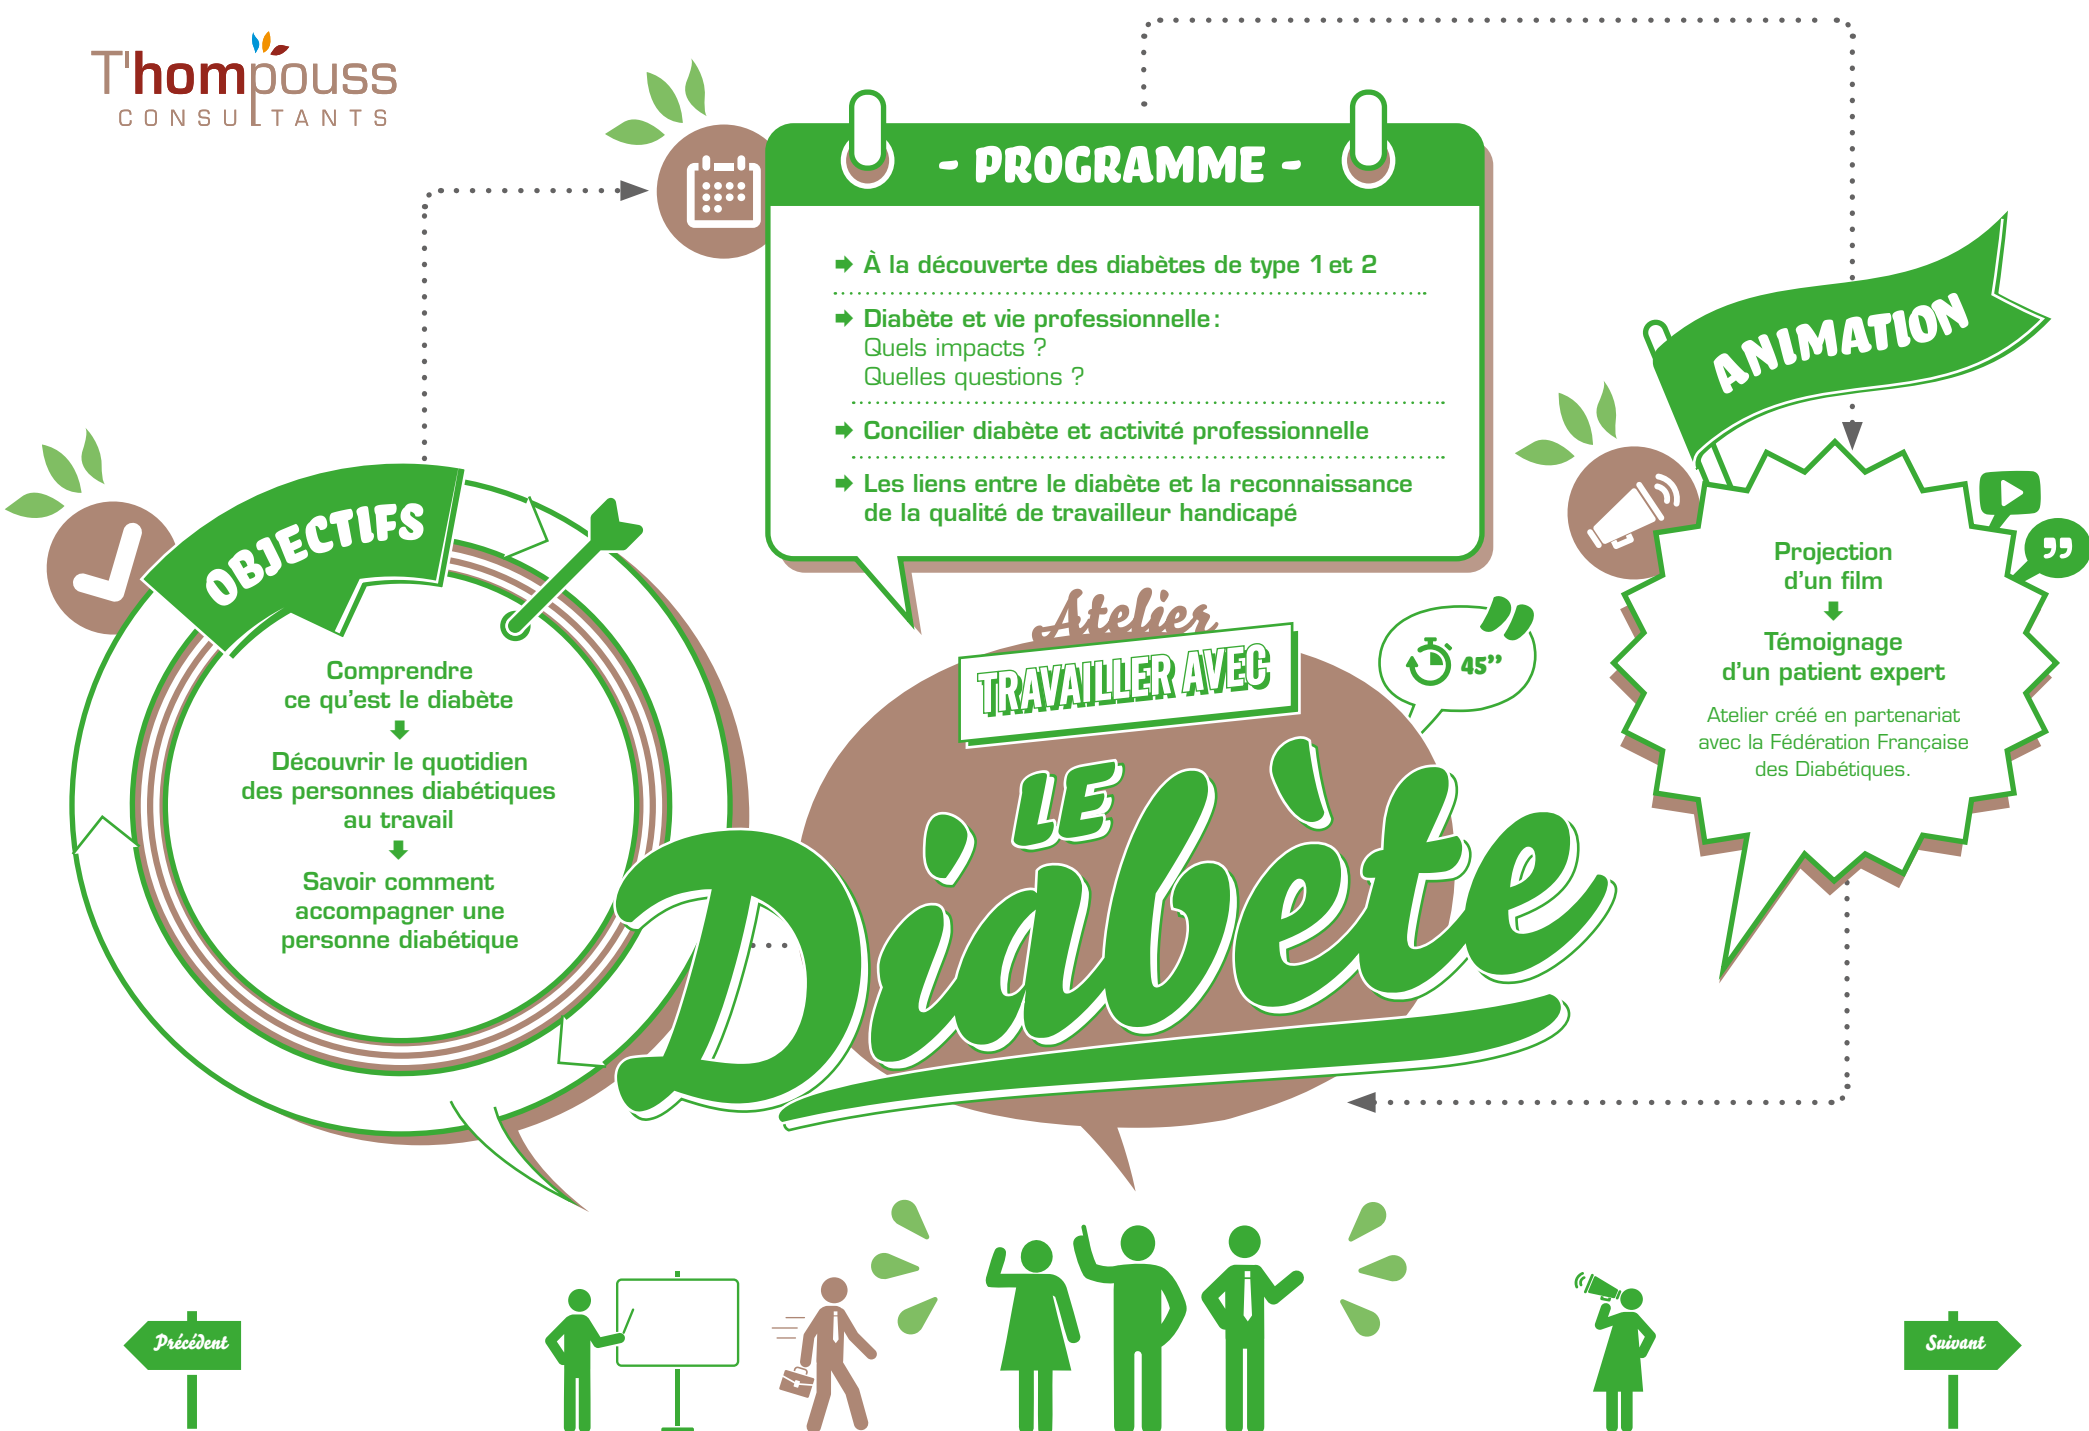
T'hompouss
CONSULTANTS

- PROGRAMME -

À la découverte des diabètes de type 1 et 2

Diabète et vie professionnelle : Quels impacts ? Quelles questions ?

Concilier diabète et activité professionnelle

Les liens entre le diabète et la reconnaissance de la qualité de travailleur handicapé

OBJECTIFS

Comprendre ce qu'est le diabète

Découvrir le quotidien des personnes diabétiques au travail

Savoir comment accompagner une personne diabétique

Atelier
TRAVAILLER AVEC
LE Diabète

45"

ANIMATION

Projection d'un film

Témoignage d'un patient expert

Atelier créé en partenariat avec la Fédération Française des Diabétiques.

Précédent

Suivant